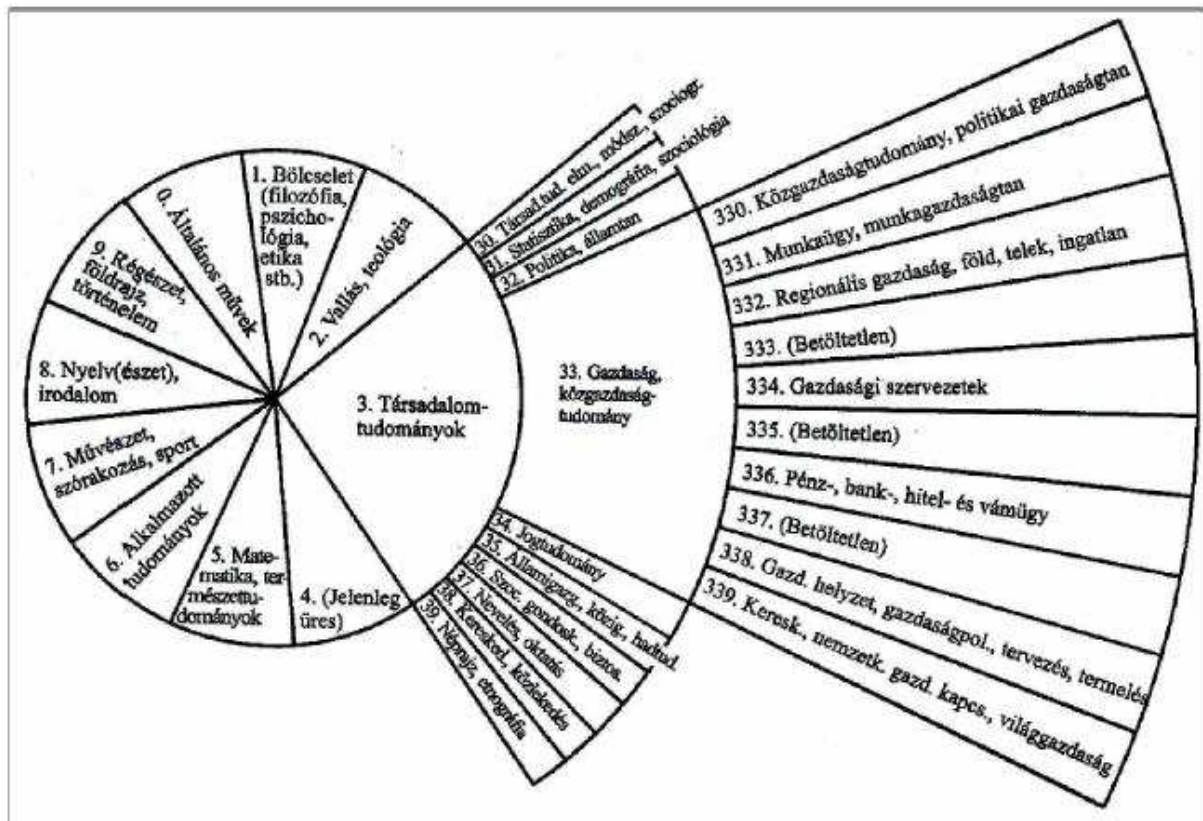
0. Általános művek

1. Bölcselet (filozófia, pszichológia, etika stb.)

2. Vallás, teológia

3. Társadalomtudományok

4. (Jelenleg üres)

5. Matematika, természettudományok

6. Alkalmazott tudományok

7. Művészet, szórakozás, sport

8. Nyelv(észet), irodalom

9. Régészet, földrajz, történelem

30. Társad.tud. elm., módsz., szociogr.

31. Statisztika, demográfia, szociológia

32. Politika, államtan

33. Gazdaság, közgazdaságtudomány

34. Jogtudomány

35. Államigazg., közig., hadtud.

36. Szoc. gondosk., bizt.

37. Nevelés, oktatás

38. Keresked., közlekedés

39. Néprajz, etnográfia

330. Közgazdaságtudomány, politikai gazdaságtan

331. Munkaügy, munkagazdaságtan

332. Regionális gazdaság, föld, telek, ingatlan

333. (Betöltetlen)

334. Gazdasági szervezetek

335. (Betöltetlen)

336. Pénz-, bank-, hitel- és vámügy

337. (Betöltetlen)

338. Gazd. helyzet, gazdaságpol., tervezés, termelés

339. Keresk., nemzetk. gazd. kapcs., világgazdaság